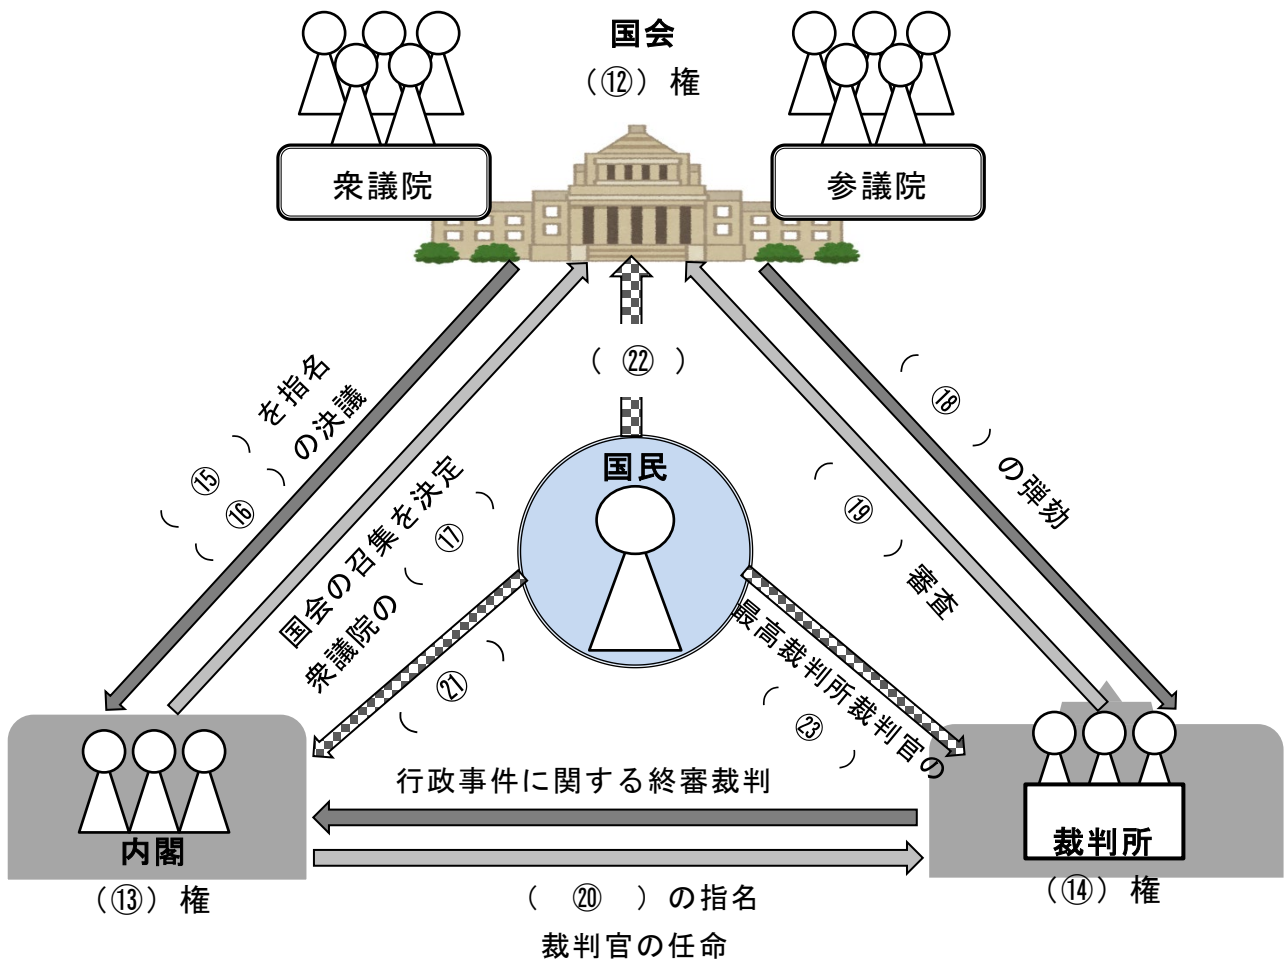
国会
（⑫）権

衆議院

参議院

（ ⑮ ）を指名
（ ⑯ ）の決議

国会の召集を決定
衆議院の（ ⑰ ）

（ ㉒ ）

国民

（ ㉑ ）

（ ⑱ ）の弾劾

（ ⑲ ）審査

最高裁判所裁判官の
（ ㉓ ）

行政事件に関する終審裁判

内閣
（⑬）権

裁判所
（⑭）権

（ ⑳ ）の指名
裁判官の任命